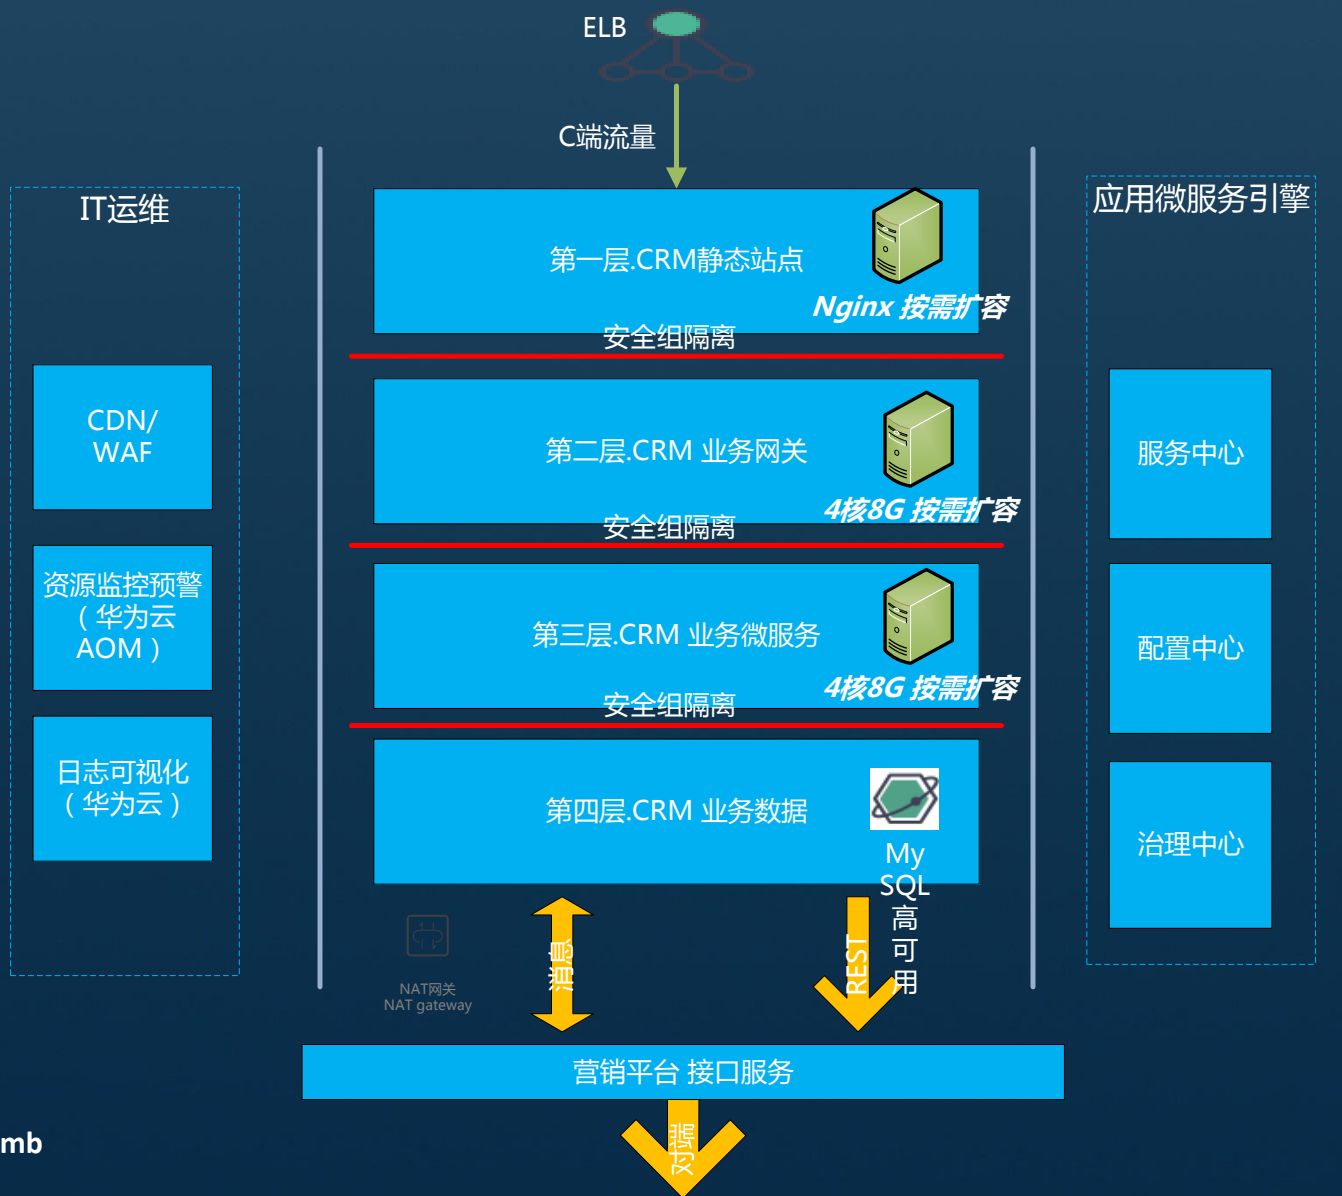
ELB

C端流量

IT运维

CDN/ WAF

资源监控预警（华为云 AOM）

日志可视化（华为云）

第一层.CRM静态站点

Nginx 按需扩容

安全组隔离

第二层.CRM 业务网关

4核8G 按需扩容

安全组隔离

第三层.CRM 业务微服务

4核8G 按需扩容

安全组隔离

第四层.CRM 业务数据

My SQL 高可用

应用微服务引擎

服务中心

配置中心

治理中心

NAT网关
NAT gateway

消息

REST

营销平台 接口服务

对端

mb